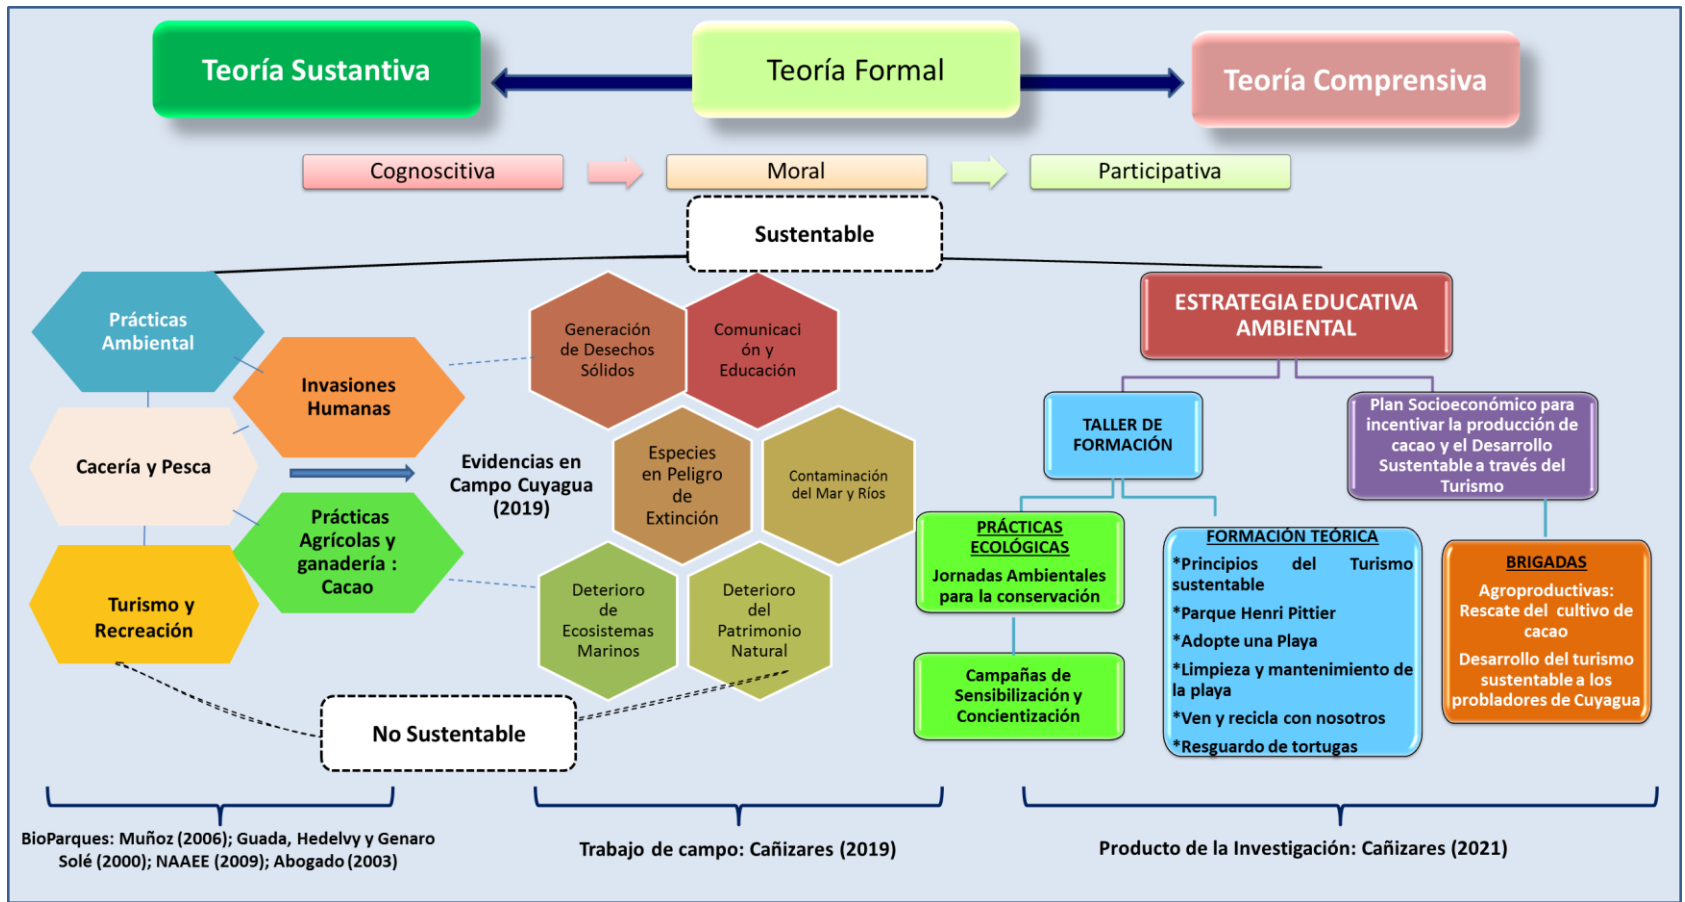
Teoría Sustantiva

Teoría Formal

Teoría Comprensiva

Cognoscitiva

Moral

Participativa

Sustentable

Prácticas Ambiental

Invasiones Humanas

Cacería y Pesca

Prácticas Agrícolas y ganadería : Cacao

Turismo y Recreación

Evidencias en Campo Cuyagua (2019)

Generación de Desechos Sólidos

Comunicación y Educación

Especies en Peligro de Extinción

Contaminación del Mar y Ríos

Deterioro de Ecosistemas Marinos

Deterioro del Patrimonio Natural

No Sustentable

ESTRATEGIA EDUCATIVA AMBIENTAL

TALLER DE FORMACIÓN

Plan Socioeconómico para incentivar la producción de cacao y el Desarrollo Sustentable a través del Turismo

PRÁCTICAS ECOLÓGICAS

Jornadas Ambientales para la conservación

Campañas de Sensibilización y Concientización

FORMACIÓN TEÓRICA

*Principios del Turismo sustentable

*Parque Henri Pittier

*Adopte una Playa

*Limpieza y mantenimiento de la playa

*Ven y recicla con nosotros

*Resguardo de tortugas

BRIGADAS

Agroproductivas: Rescate del cultivo de cacao

Desarrollo del turismo sustentable a los probladores de Cuyagua

BioParques: Muñoz (2006); Guada, Hedelvy y Genaro Solé (2000); NAAEE (2009); Abogado (2003)

Trabajo de campo: Cañizares (2019)

Producto de la Investigación: Cañizares (2021)